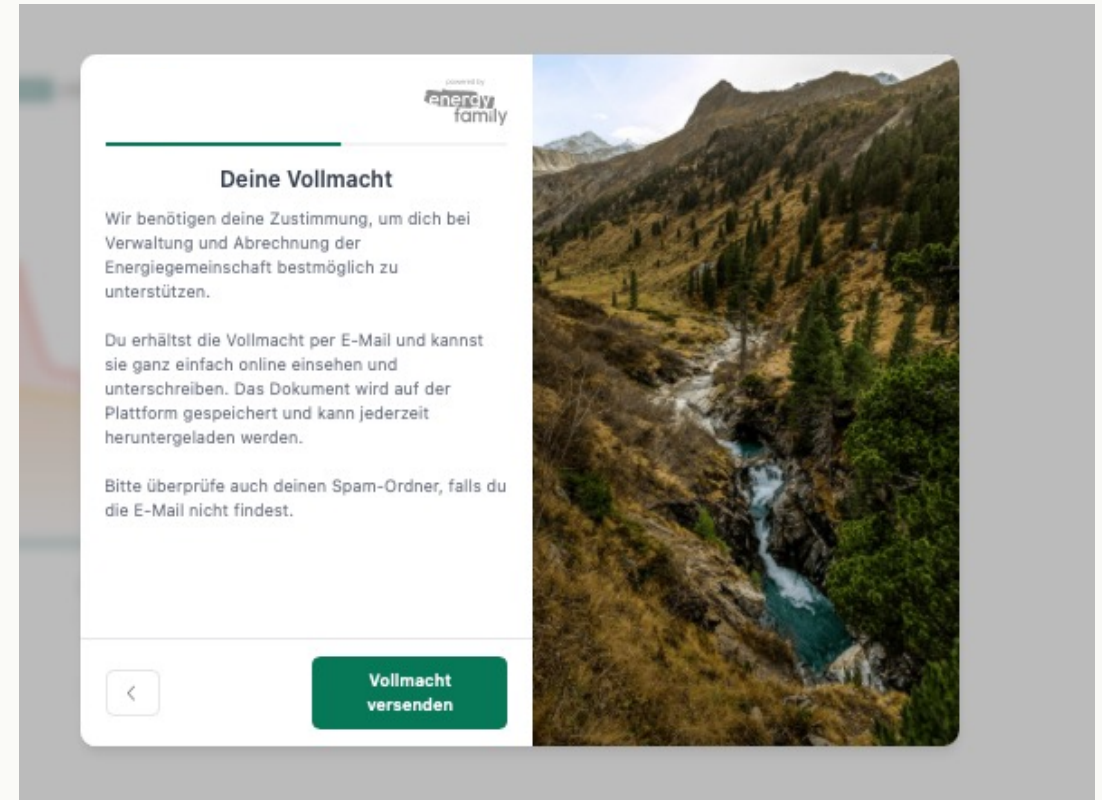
powered by
energy family

Deine Vollmacht

Wir benötigen deine Zustimmung, um dich bei Verwaltung und Abrechnung der Energiegemeinschaft bestmöglich zu unterstützen.

Du erhältst die Vollmacht per E-Mail und kannst sie ganz einfach online einsehen und unterschreiben. Das Dokument wird auf der Plattform gespeichert und kann jederzeit heruntergeladen werden.

Bitte überprüfe auch deinen Spam-Ordner, falls du die E-Mail nicht findest.

<

Vollmacht versenden